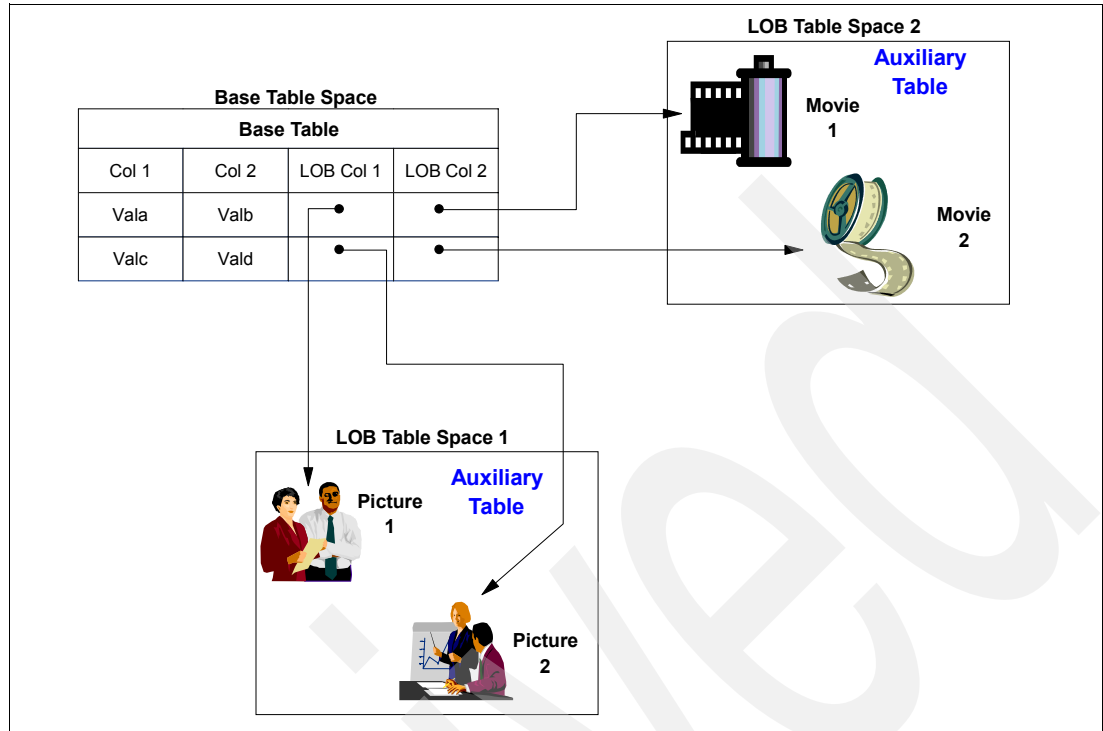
LOB Table Space 2

Auxiliary Table

Movie 1

Movie 2

Base Table Space

Base Table

| Col 1 | Col 2 | LOB Col 1 | LOB Col 2 |
|---|---|---|---|
| Vala | Valb | | |
| Valc | Vald | | |

LOB Table Space 1

Auxiliary Table

Picture 1

Picture 2